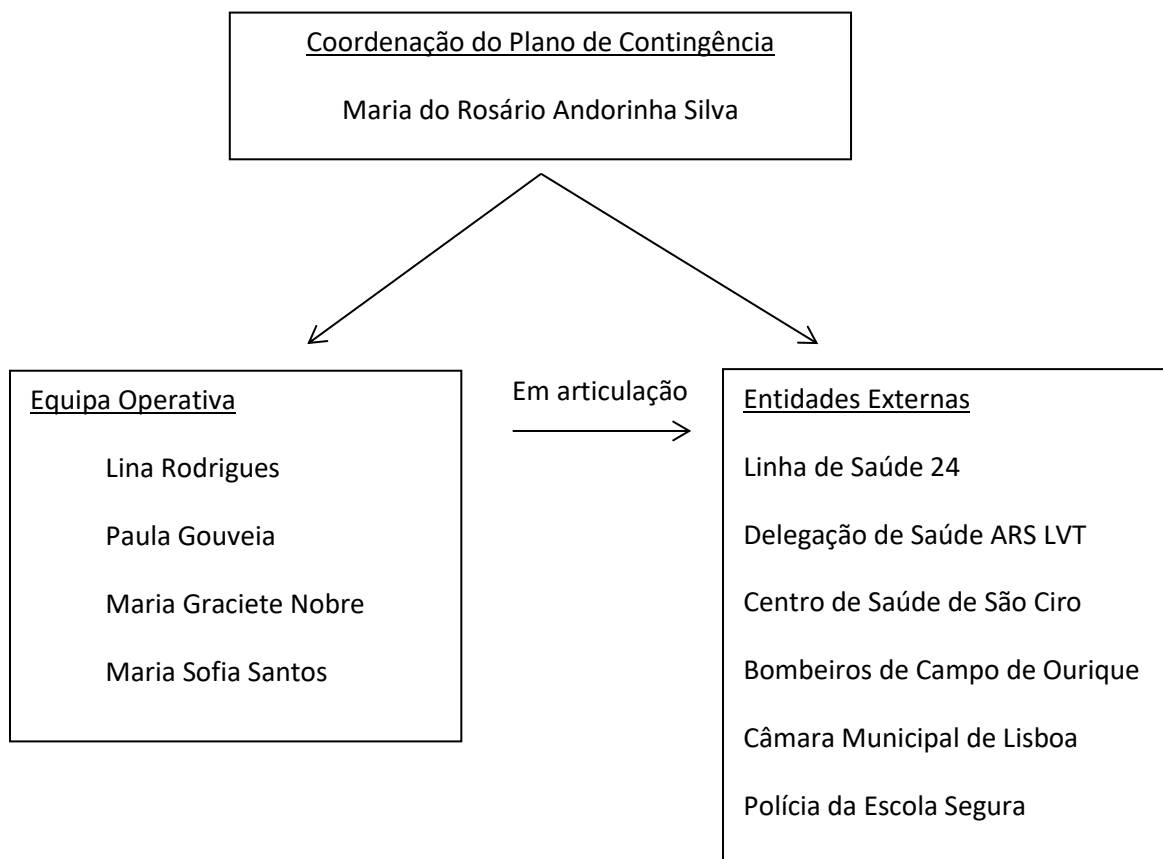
Coordenação do Plano de Contingência

Maria do Rosário Andorinha Silva

Equipa Operativa

Lina Rodrigues

Paula Gouveia

Maria Graciete Nobre

Maria Sofia Santos

Em articulação

Entidades Externas

Linha de Saúde 24

Delegação de Saúde ARS LVT

Centro de Saúde de São Ciro

Bombeiros de Campo de Ourique

Câmara Municipal de Lisboa

Polícia da Escola Segura